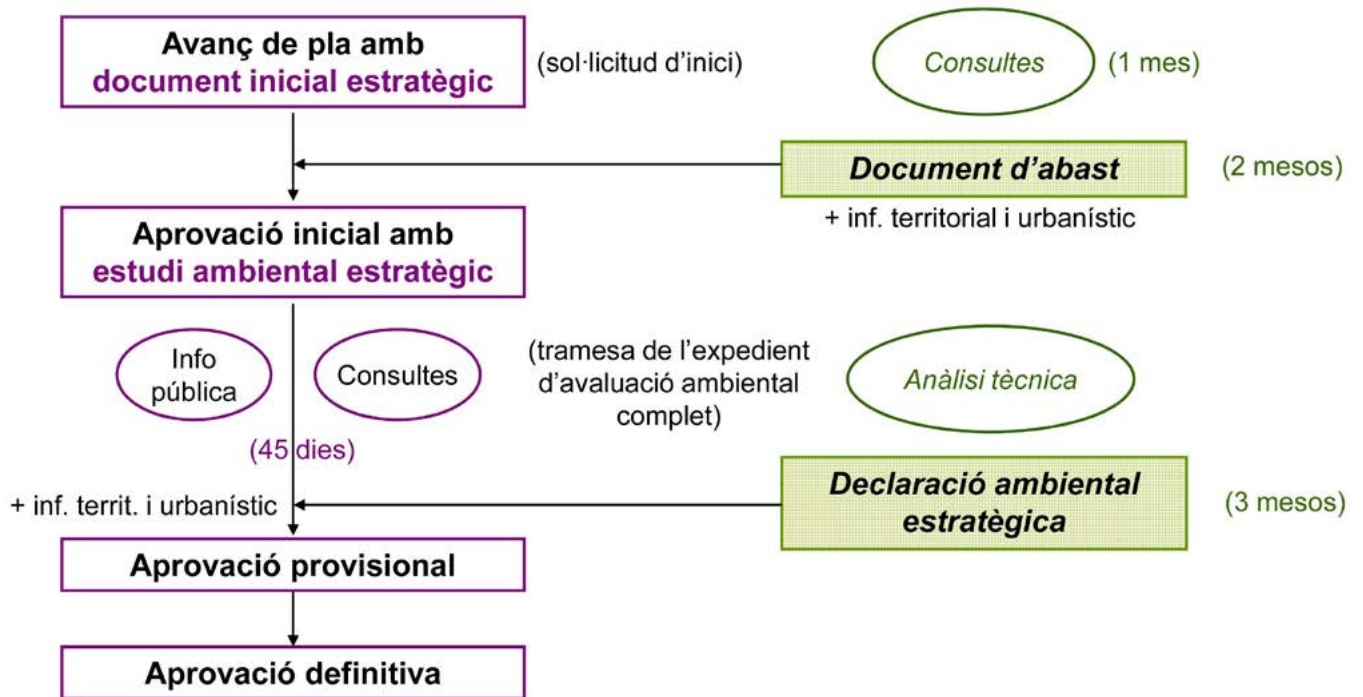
Avanç de pla amb
document inicial estratègic

(sol·licitud d'inici)

Consultes

(1 mes)

Document d'abast

(2 mesos)

+ inf. territorial i urbanístic

Aprovació inicial amb
estudi ambiental estratègic

Info pública

Consultes

(tramesa de l'expedient d'avaluació ambiental complet)

Anàlisi tècnica

(45 dies)

+ inf. territ. i urbanístic

Declaració ambiental estratègica

(3 mesos)

Aprovació provisional

Aprovació definitiva